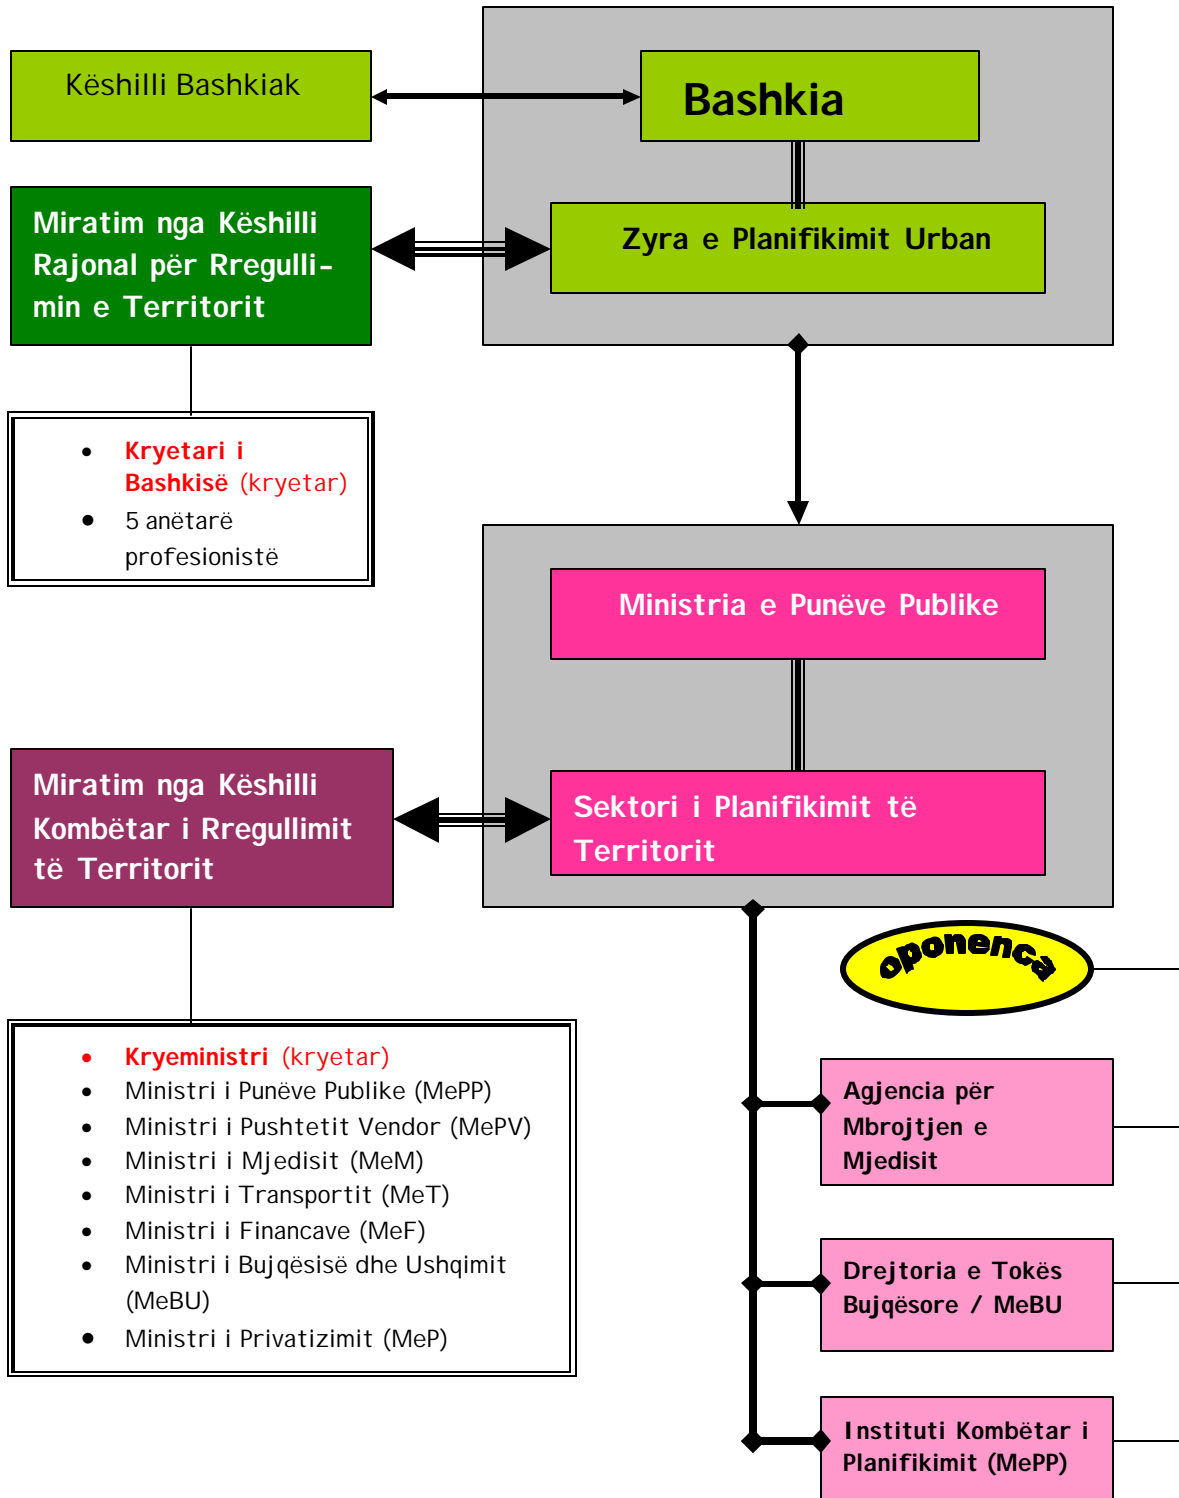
Këshilli Bashkiak

Bashkia

Miratim nga Këshilli Rajonal për Rregullimin e Territorit

Zyra e Planifikimit Urban

- Kryetari i Bashkisë (kryetar)
- 5 anëtarë profesionistë

Ministria e Punëve Publike

Miratim nga Këshilli Kombëtar i Rregullimit të Territorit

Sektori i Planifikimit të Territorit

oponenca

- Kryeministri (kryetar)
- Ministri i Punëve Publike (MePP)
- Ministri i Pushtetit Vendor (MePV)
- Ministri i Mjedisit (MeM)
- Ministri i Transportit (MeT)
- Ministri i Financave (MeF)
- Ministri i Bujqësisë dhe Ushqimit (MeBU)
- Ministri i Privatizimit (MeP)

Agjencia për Mbrojtjen e Mjedisit

Drejtoria e Tokës Bujqësore / MeBU

Instituti Kombëtar i Planifikimit (MePP)